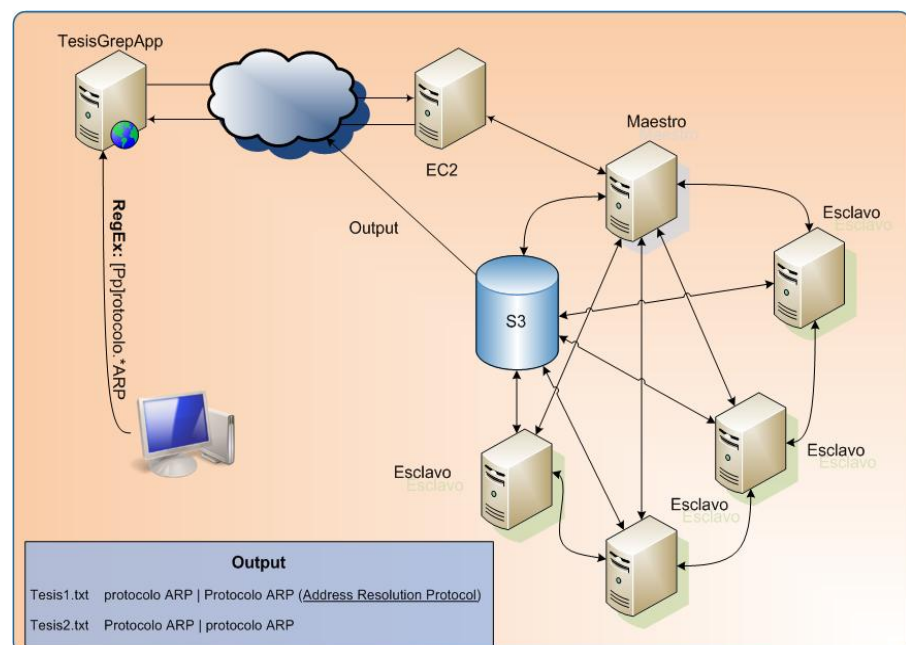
TesisGrepApp

EC2

Maestro

Output

RegEx: [Pp]rotocolo.*ARP

S3

Esclavo

Esclavo

Esclavo

Esclavo

Esclavo

Output

Tesis1.txt protocolo ARP | Protocolo ARP (Address Resolution Protocol)

Tesis2.txt Protocolo ARP | protocolo ARP